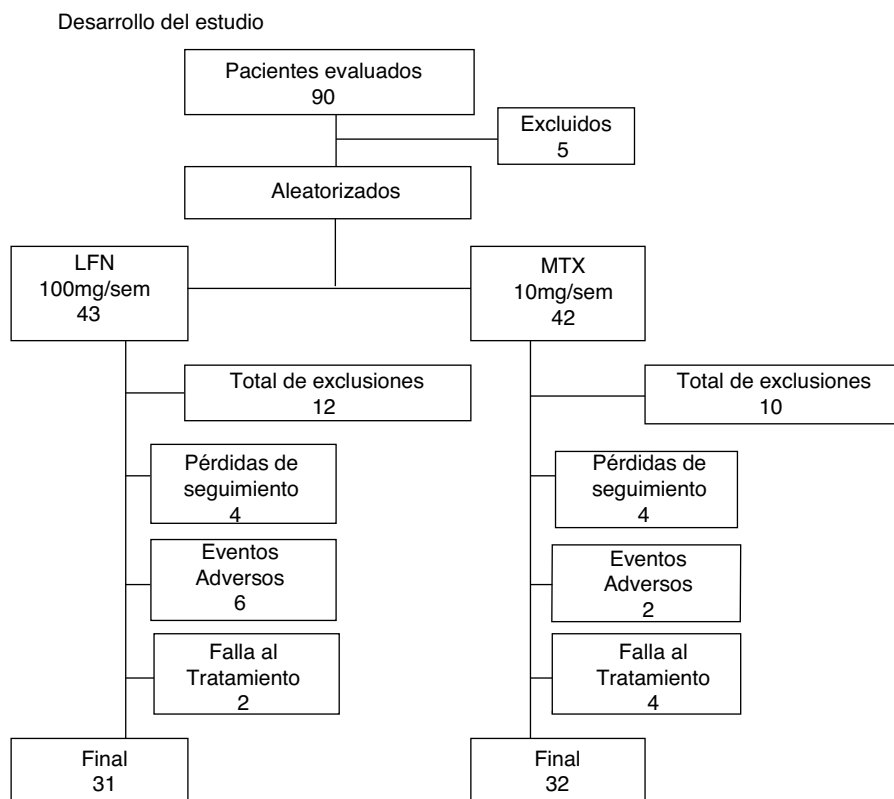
Desarrollo del estudio

Pacientes evaluados
90

Excluidos
5

Aleatorizados

LFN
100mg/sem
43

MTX
10mg/sem
42

Total de exclusiones
12

Total de exclusiones
10

Pérdidas de seguimiento
4

Pérdidas de seguimiento
4

Eventos Adversos
6

Eventos Adversos
2

Falla al Tratamiento
2

Falla al Tratamiento
4

Final
31

Final
32